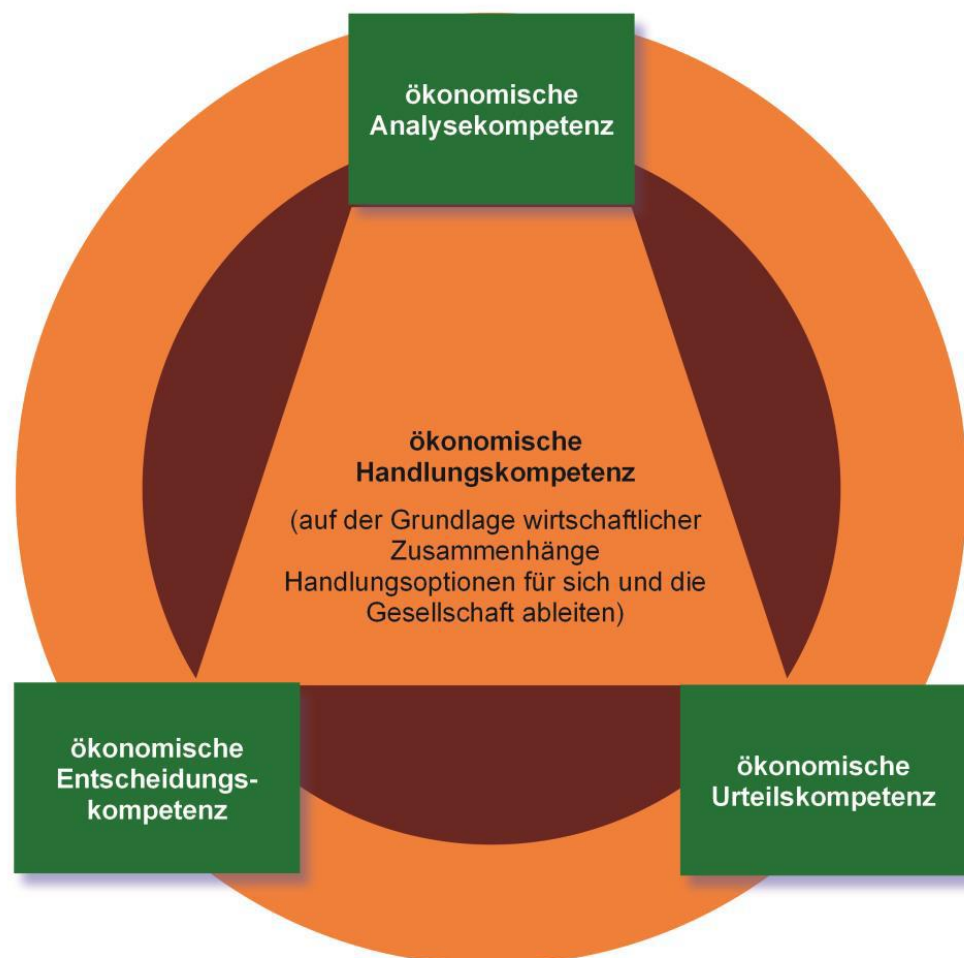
ökonomische Analysekompetenz

ökonomische Handlungskompetenz

(auf der Grundlage wirtschaftlicher Zusammenhänge Handlungsoptionen für sich und die Gesellschaft ableiten)

ökonomische Entscheidungskompetenz

ökonomische Urteilskompetenz